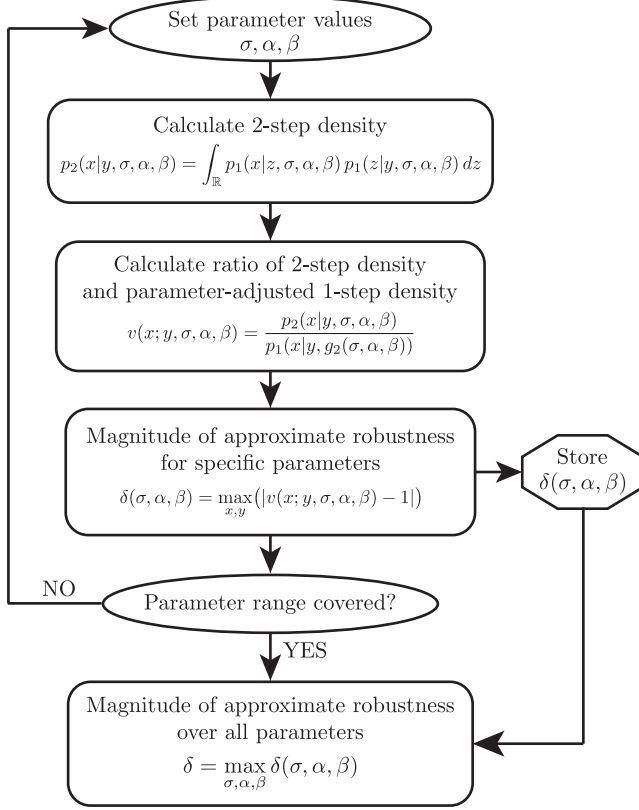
Set parameter values
$\sigma, \alpha, \beta$

Calculate 2-step density
$p_2(x|y, \sigma, \alpha, \beta) = \int_{\mathbb{R}} p_1(x|z, \sigma, \alpha, \beta)\, p_1(z|y, \sigma, \alpha, \beta)\, dz$

Calculate ratio of 2-step density and parameter-adjusted 1-step density
$v(x; y, \sigma, \alpha, \beta) = \frac{p_2(x|y, \sigma, \alpha, \beta)}{p_1(x|y, g_2(\sigma, \alpha, \beta))}$

Magnitude of approximate robustness for specific parameters
$\delta(\sigma, \alpha, \beta) = \max_{x,y} \left(|v(x; y, \sigma, \alpha, \beta) - 1|\right)$

Store
$\delta(\sigma, \alpha, \beta)$

NO

Parameter range covered?

YES

Magnitude of approximate robustness over all parameters
$\delta = \max_{\sigma,\alpha,\beta} \delta(\sigma, \alpha, \beta)$